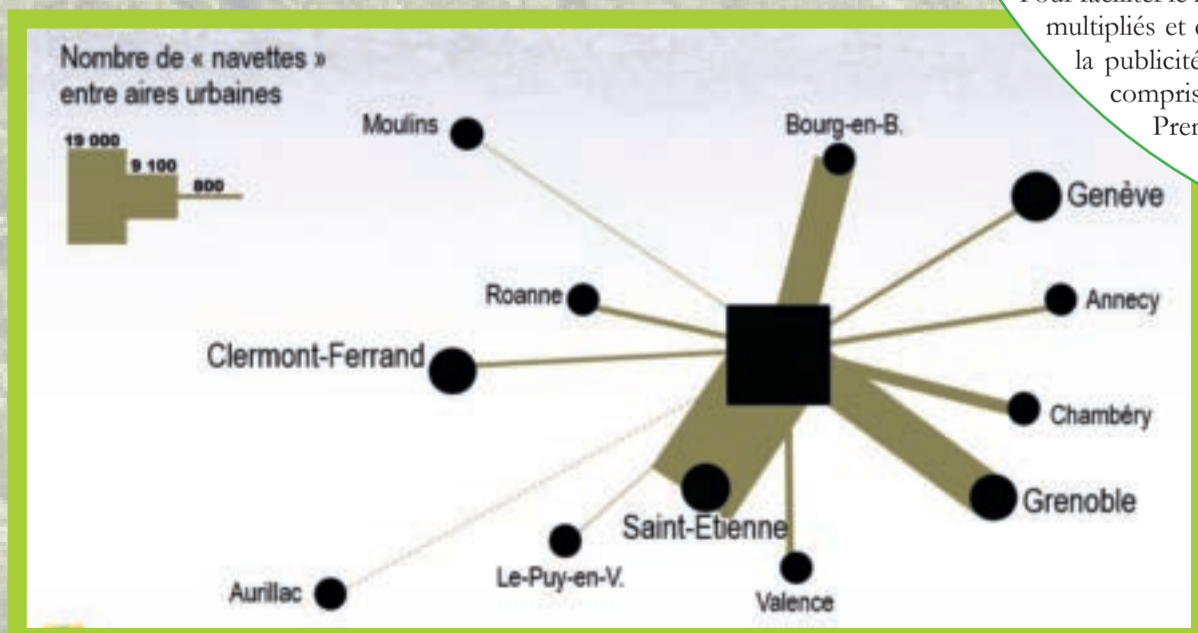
Nombre de « navettes » entre aires urbaines

19 000
9 100
800

Moulins
Bourg-en-B.
Genève
Roanne
Annecy
Clermont-Ferrand
Chambéry
Grenoble
Saint-Etienne
Le-Puy-en-V.
Aurillac
Valence

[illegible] multipliés et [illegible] la publicité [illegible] compris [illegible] Prem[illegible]